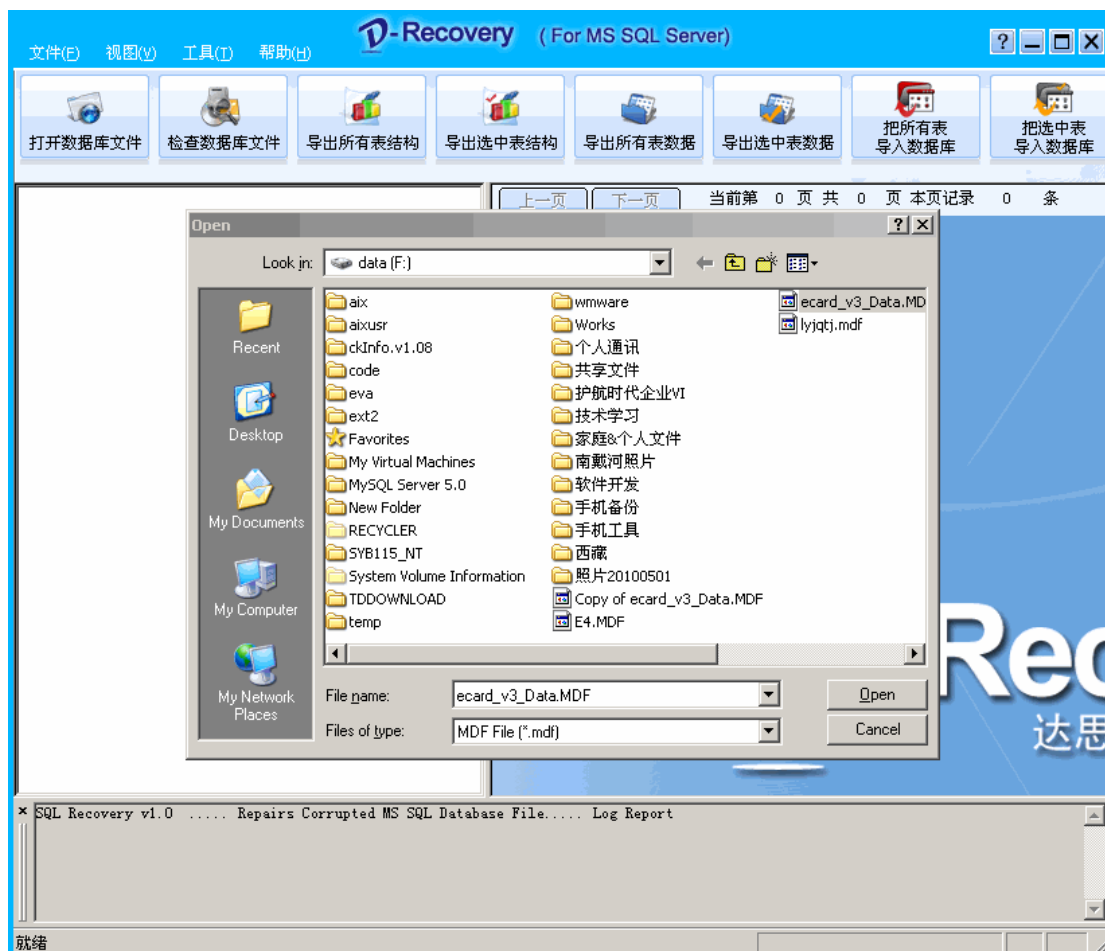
文件(F) 视图(V) 工具(T) 帮助(H)

D-Recovery (For MS SQL Server)

?

打开数据库文件 检查数据库文件 导出所有表结构 导出选中表结构 导出所有表数据 导出选中表数据 把所有表导入数据库 把选中表导入数据库

上一页 下一页 当前第 0 页 共 0 页 本页记录 0 条

Open

Look in: data (F:)

Recent
Desktop
My Documents
My Computer
My Network Places

aix
aixusr
ckInfo.v1.08
code
eva
ext2
Favorites
My Virtual Machines
MySQL Server 5.0
New Folder
RECYCLER
SYB115_NT
System Volume Information
TDDOWNLOAD
temp
wmware
Works
个人通讯
共享文件
护航时代企业VI
技术学习
家庭&个人文件
南戴河照片
软件开发
手机备份
手机工具
西藏
照片20100501
Copy of ecard_v3_Data.MDF
E4.MDF
ecard_v3_Data.MD
lyjqtj.mdf

File name: ecard_v3_Data.MDF
Files of type: MDF File (*.mdf)
Open
Cancel

Rec
达思

SQL Recovery v1.0 ..... Repairs Corrupted MS SQL Database File..... Log Report

就绪